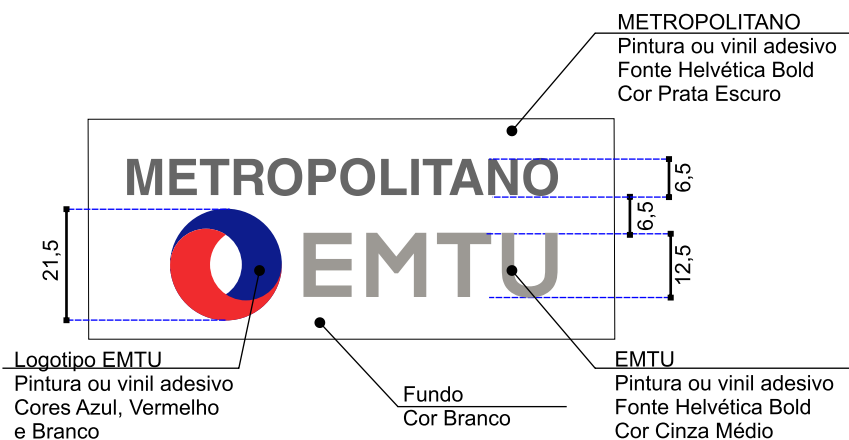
METROPOLITANO
Pintura ou vinil adesivo
Fonte Helvética Bold
Cor Prata Escuro

METROPOLITANO

EMTU

6,5

6,5

12,5

21,5

Logotipo EMTU
Pintura ou vinil adesivo
Cores Azul, Vermelho
e Branco

Fundo
Cor Branco

EMTU
Pintura ou vinil adesivo
Fonte Helvética Bold
Cor Cinza Médio